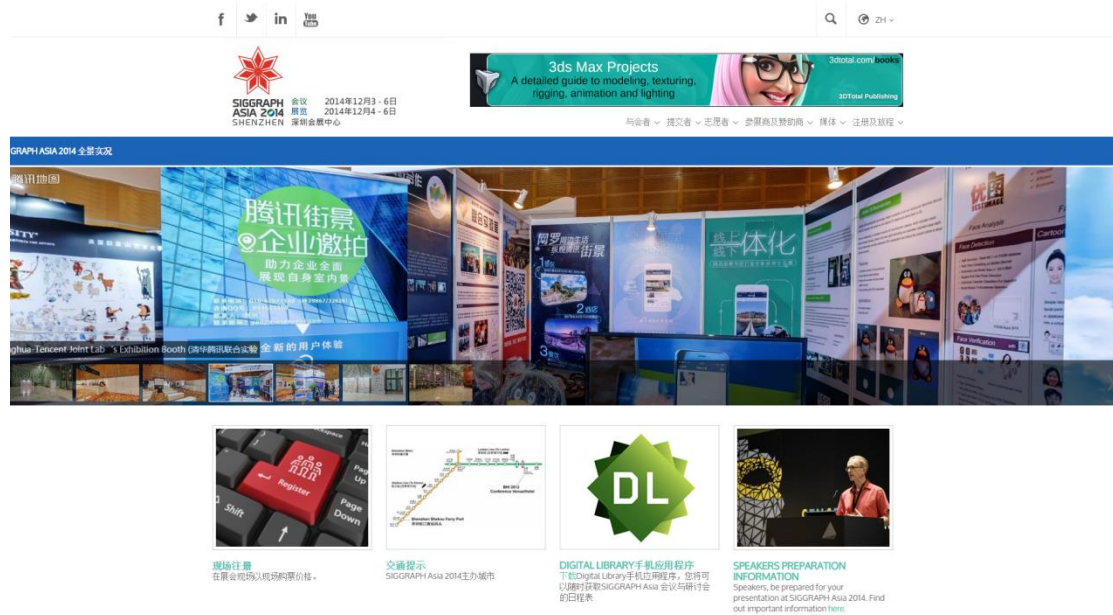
f in You Tube

ZH

SIGGRAPH ASIA 2014 SHENZHEN 会议 2014年12月3 - 6日 展览 2014年12月4 - 6日 深圳会展中心

3ds Max Projects
A detailed guide to modeling, texturing, rigging, animation and lighting
3dtotal.com books
3DTotal Publishing

与会者 提交者 志愿者 参展商及赞助商 媒体 注册及旅程

GRAPH ASIA 2014 全景实况

腾讯地图

腾讯街景
企业激拍
助力企业全面展现自身室内景

全新的用户体验

线上线下一体化

ghua-Tencent Joint Lab 's Exhibition Booth (清华腾讯联合实验

Register
Page Up
Page Down
Shift

DL

现场注册
在展会现场以现场购票价格。

交通提示
SIGGRAPH Asia 2014主办城市

DIGITAL LIBRARY手机应用程序
下载Digital Library手机应用程序，您将可以随时获取SIGGRAPH Asia 会议与研讨会的日程表

SPEAKERS PREPARATION INFORMATION
Speakers, be prepared for your presentation at SIGGRAPH Asia 2014. Find out important information here.